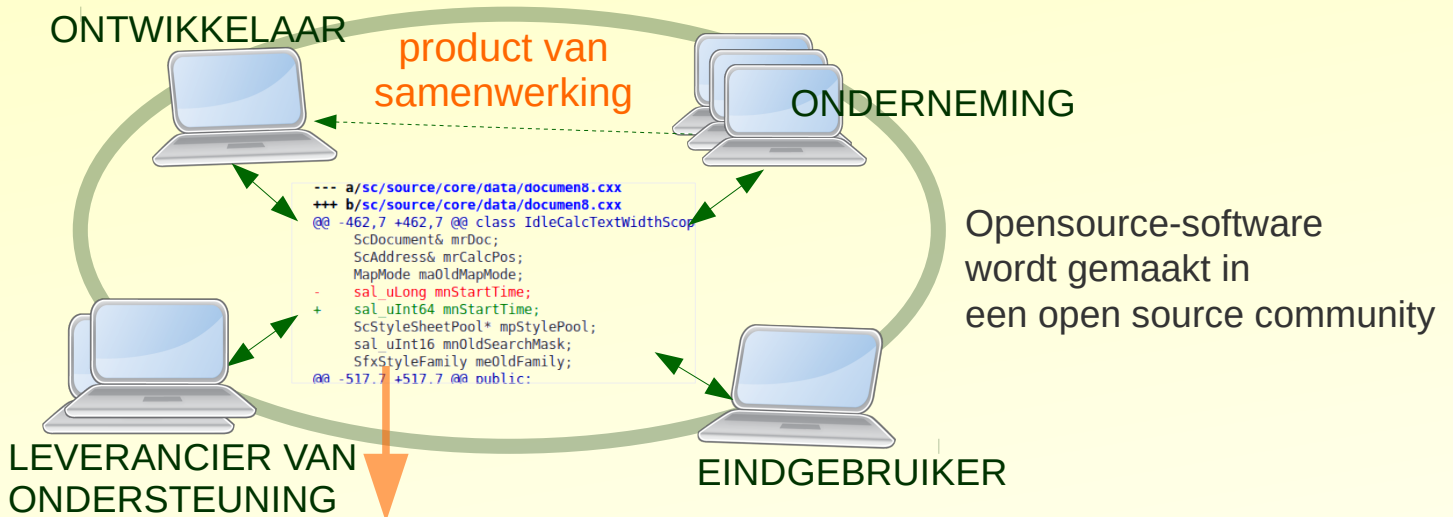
ONTWIKKELAAR

product van samenwerking

ONDERNEMING

--- a/sc/source/core/data/documen8.cxx
+++ b/sc/source/core/data/documen8.cxx
@@ -462,7 +462,7 @@ class IdleCalcTextWidthScop
    ScDocument& mrDoc;
    ScAddress& mrCalcPos;
    MapMode maOldMapMode;
-    sal_uLong mnStartTime;
+    sal_uInt64 mnStartTime;
    ScStyleSheetPool* mpStylePool;
    sal_uInt16 mnOldSearchMask;
    SfxStyleFamily meOldFamily;
@@ -517,7 +517,7 @@ public:

Opensource-software wordt gemaakt in een open source community

LEVERANCIER VAN ONDERSTEUNING

EINDGEBRUIKER